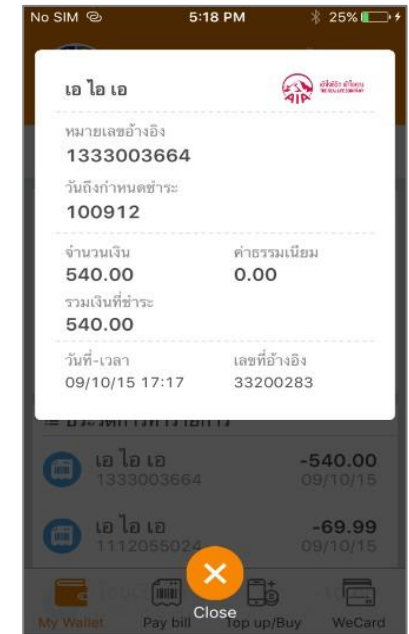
No SIM
5:18 PM
25%

เอ ไอ เอ
AIA

หมายเลขอ้างอิง
1333003664

วันถึงกำหนดชำระ
100912

จำนวนเงิน
540.00

ค่าธรรมเนียม
0.00

รวมเงินที่ชำระ
540.00

วันที่-เวลา
09/10/15 17:17

เลขที่อ้างอิง
33200283

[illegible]

เอ ไอ เอ
1333003664
-540.00
09/10/15

เอ ไอ เอ
1112055024
-69.99
09/10/15

Close

My Wallet
Pay bill
Top up/Buy
WeCard